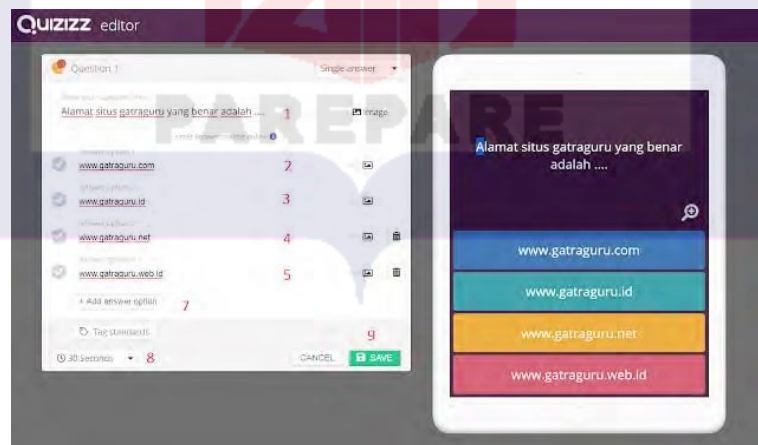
QUIZIZZ editor

PAREPARE

Question 1

Single answer

Alamat situs gatraguru yang benar adalah .... 1

Image

www.gatraguru.com 2

www.gatraguru.id 3

www.gatraguru.net 4

www.gatraguru.web.id 5

+ Add answer option 7

Tag standards

30 seconds 8

CANCEL

SAVE 9

Alamat situs gatraguru yang benar adalah ....

www.gatraguru.com

www.gatraguru.id

www.gatraguru.net

www.gatraguru.web.id